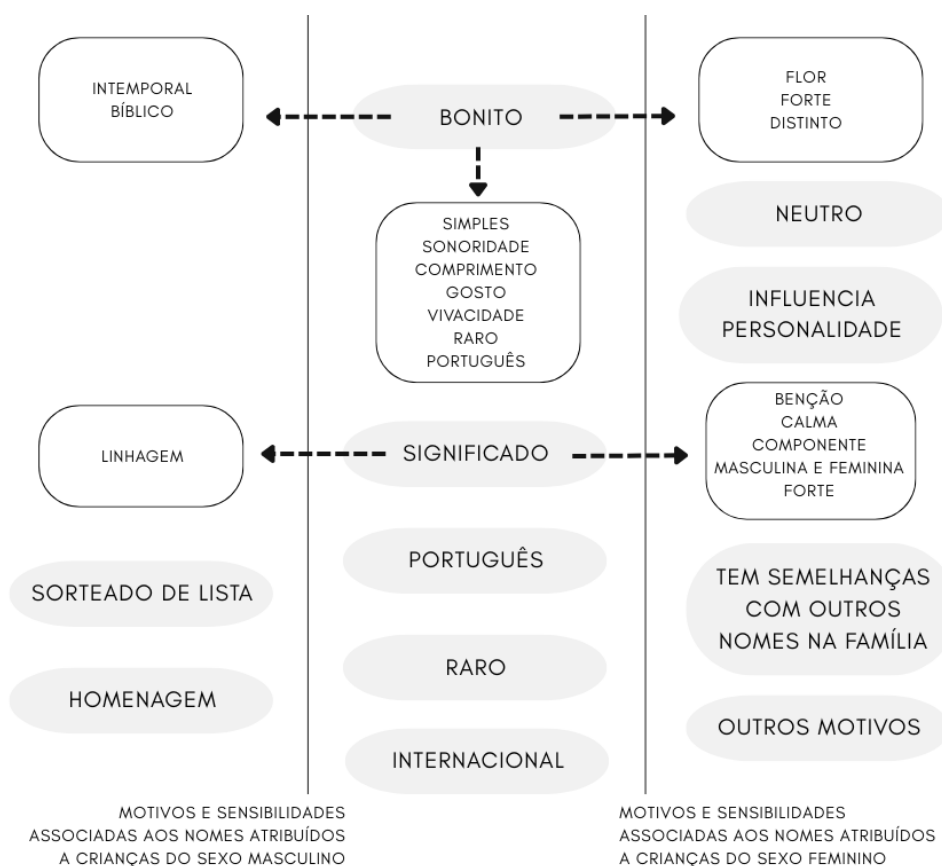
INTEMPORAL
BÍBLICO

BONITO

FLOR
FORTE
DISTINTO

SIMPLES
SONORIDADE
COMPRIMENTO
GOSTO
VIVACIDADE
RARO
PORTUGUÊS

NEUTRO

INFLUENCIA
PERSONALIDADE

LINHAGEM

SIGNIFICADO

BENÇÃO
CALMA
COMPONENTE
MASCULINA E FEMININA
FORTE

PORTUGUÊS

SORTEADO DE LISTA

TEM SEMELHANÇAS
COM OUTROS
NOMES NA FAMÍLIA

RARO

HOMENAGEM

OUTROS MOTIVOS

INTERNACIONAL

MOTIVOS E SENSIBILIDADES
ASSOCIADAS AOS NOMES ATRIBUÍDOS
A CRIANÇAS DO SEXO MASCULINO

MOTIVOS E SENSIBILIDADES
ASSOCIADAS AOS NOMES ATRIBUÍDOS
A CRIANÇAS DO SEXO FEMININO